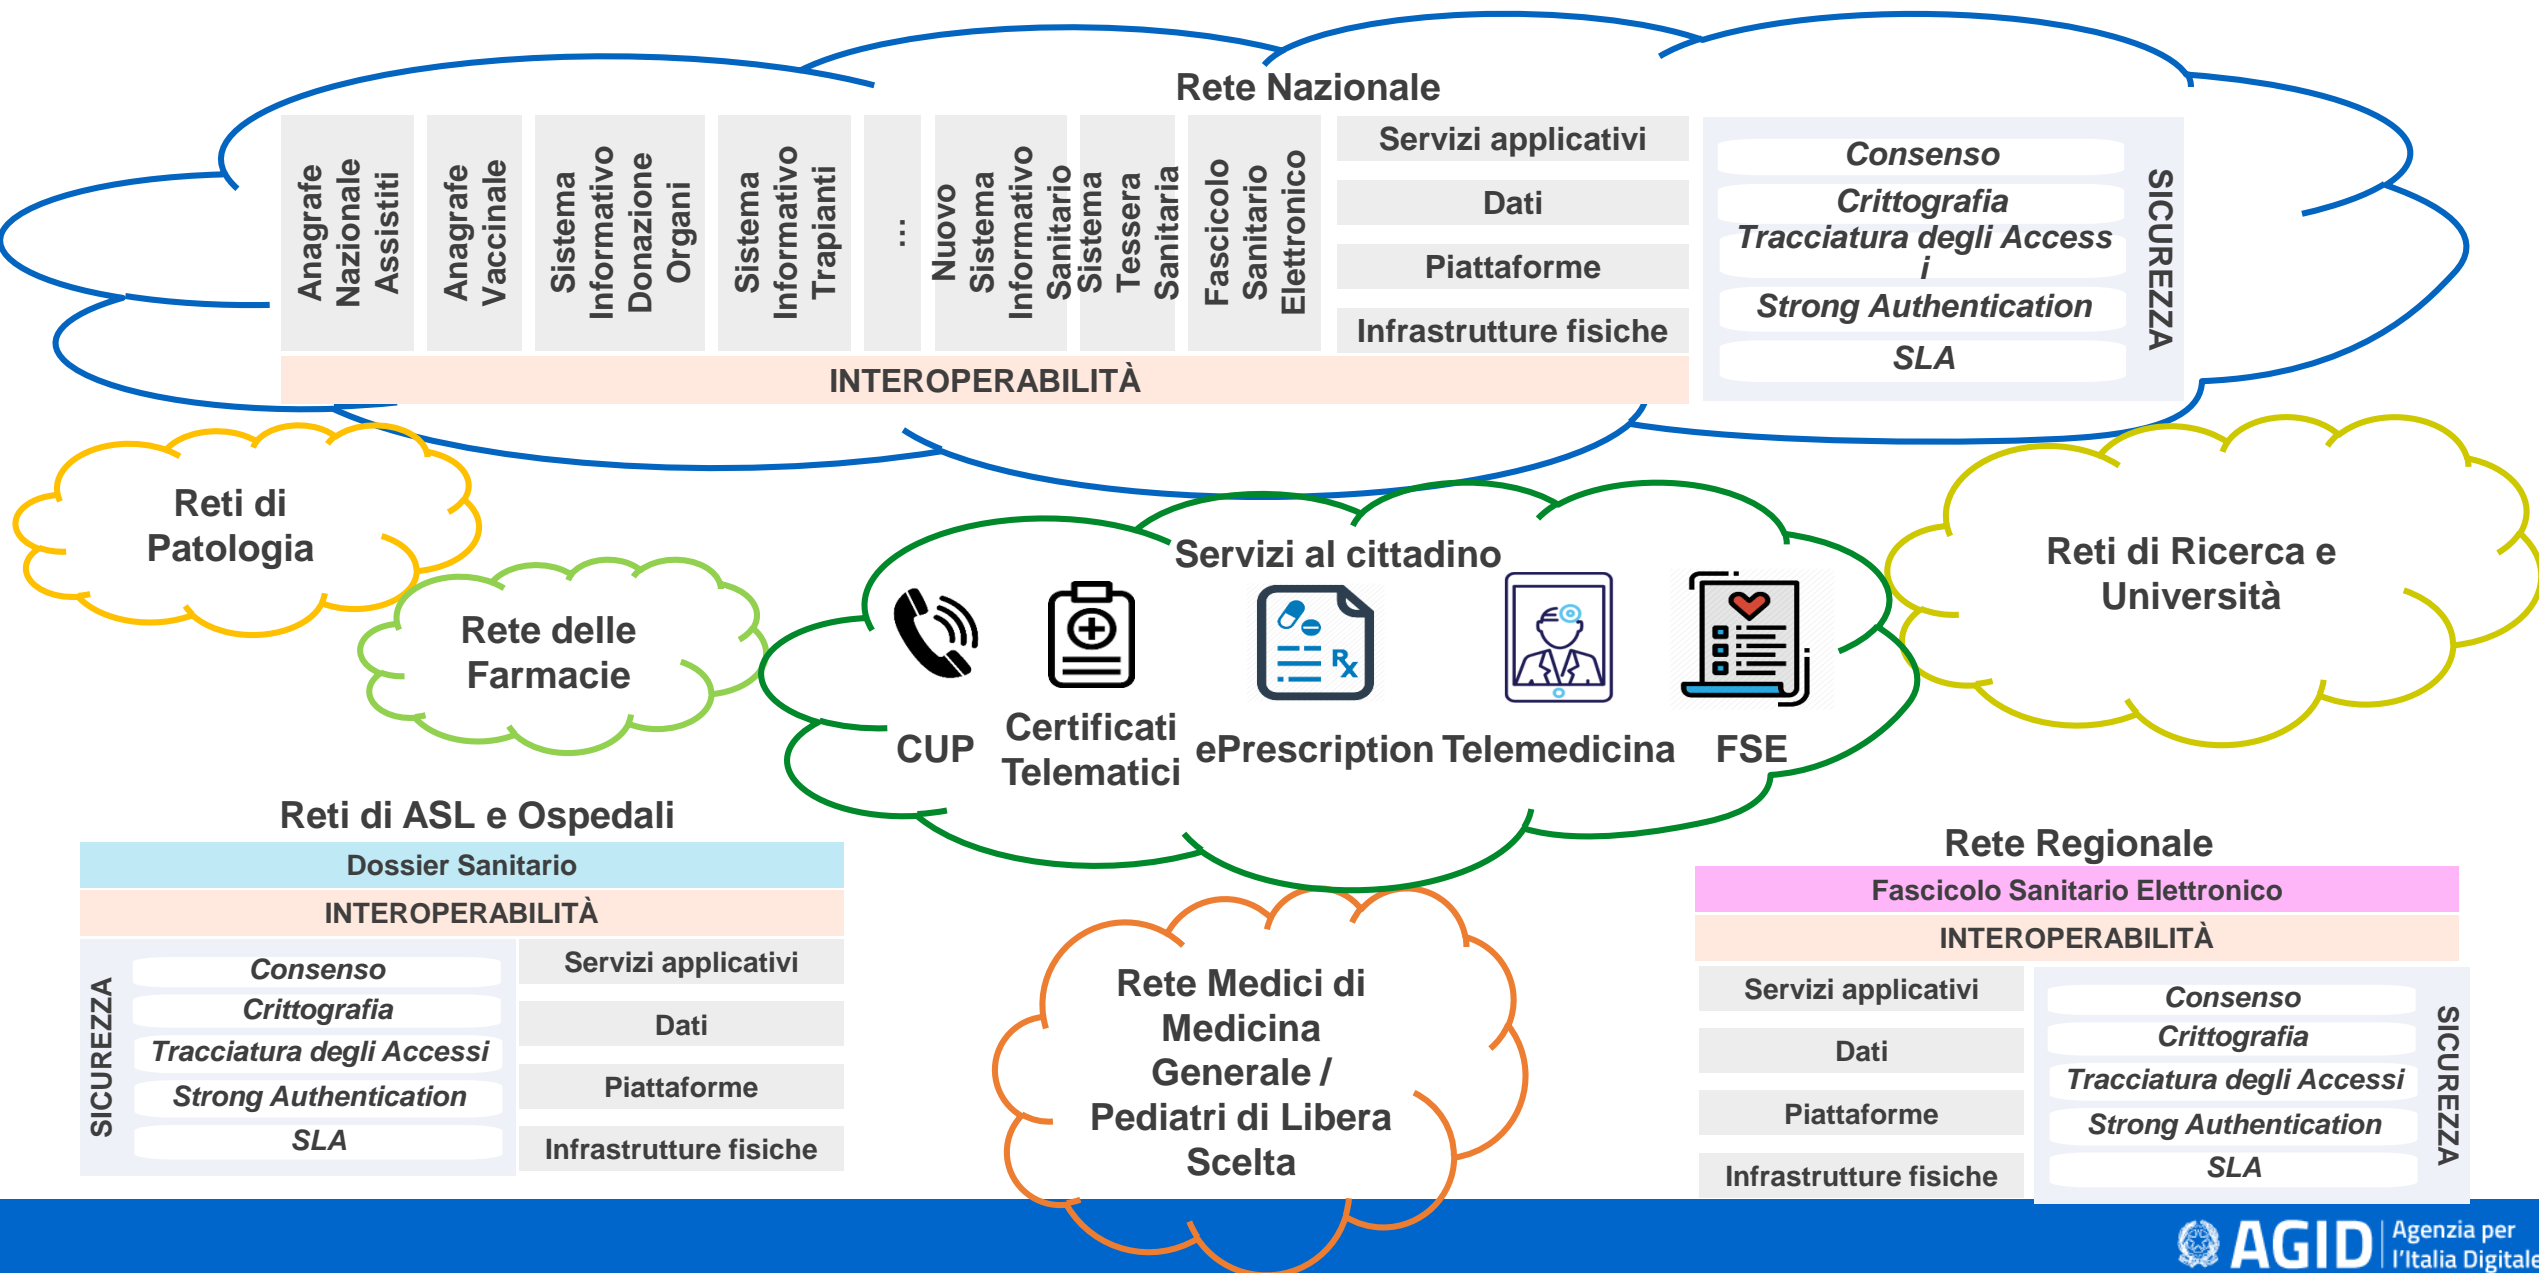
Rete Nazionale

Anagrafe Nazionale Assistiti

Anagrafe Vaccinale

Sistema Informativo Donazione Organi

Sistema Informativo Trapianti

...

Nuovo Sistema Informativo Sanitario

Sistema Tessera Sanitaria

Fascicolo Sanitario Elettronico

Servizi applicativi

Dati

Piattaforme

Infrastrutture fisiche

INTEROPERABILITÀ

Consenso

Crittografia

Tracciatura degli Access i

Strong Authentication

SLA

SICUREZZA

Reti di Patologia

Rete delle Farmacie

Servizi al cittadino

CUP

Certificati Telematici

ePrescription

Telemedicina

FSE

Reti di Ricerca e Università

Reti di ASL e Ospedali

Dossier Sanitario

INTEROPERABILITÀ

SICUREZZA

Consenso

Crittografia

Tracciatura degli Accessi

Strong Authentication

SLA

Servizi applicativi

Dati

Piattaforme

Infrastrutture fisiche

Rete Medici di Medicina Generale / Pediatri di Libera Scelta

Rete Regionale

Fascicolo Sanitario Elettronico

INTEROPERABILITÀ

Servizi applicativi

Dati

Piattaforme

Infrastrutture fisiche

Consenso

Crittografia

Tracciatura degli Accessi

Strong Authentication

SLA

SICUREZZA

AGID Agenzia per l'Italia Digitale